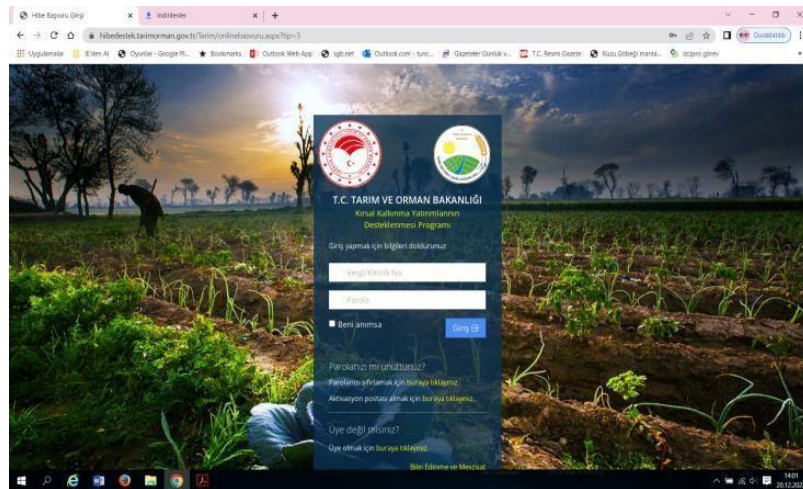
Hibe Başvuru Girişi × İndirilenler × +

hibedestek.tarimorman.gov.tr/Tarim/onlinebasvuru.aspx?tip=3

Duraklatıldı

Uygulamalar | E'den Al | Oyunlar - Google Pl... | Bookmarks | Outlook Web App | sgb.net | Outlook.com - tunc... | Gazeteler Günlük v... | T.C. Resmi Gazete | Kuzu Göbeği manta... | izcipro-görev

T.C. TARIM VE ORMAN BAKANLIĞI

Kırsal Kalkınma Yatırımlarının Desteklenmesi Programı

Giriş yapmak için bilgileri doldurunuz

Vergi/Kimlik No

Parola

Beni anımsa

Giriş

Parolanızı mı unuttunuz?

Parolanızı sıfırlamak için buraya tıklayınız.

Aktivasyon postası almak için buraya tıklayınız.

Üye değil misiniz?

Üye olmak için buraya tıklayınız.

Bilgi Edinme ve Mevzuat

14:01
20.12.202